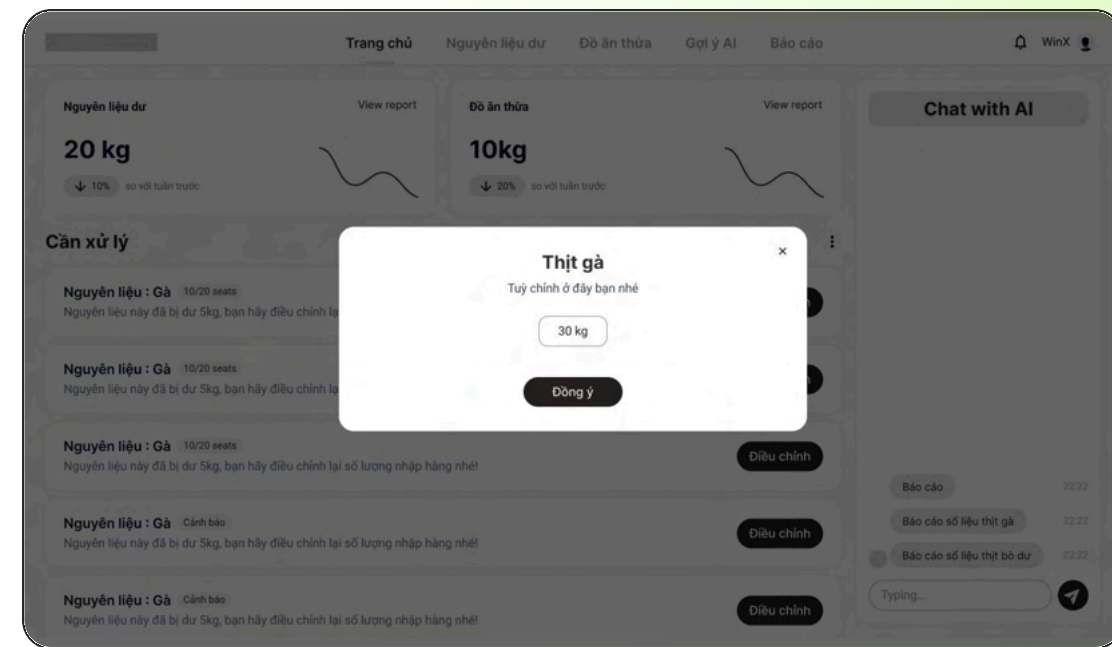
Trang chủ Nguyên liệu dư Đồ ăn thừa Gợi ý AI Báo cáo

WinX

Nguyên liệu dư

View report

20 kg

10% so với tuần trước

Đồ ăn thừa

View report

10kg

20% so với tuần trước

Chat with AI

Cần xử lý

Nguyên liệu : Gà 10/20 seats

Nguyên liệu này đã bị dư 5kg, bạn hãy điều chỉnh lạ

Nguyên liệu : Gà 10/20 seats

Nguyên liệu này đã bị dư 5kg, bạn hãy điều chỉnh lạ

Nguyên liệu : Gà 10/20 seats

Nguyên liệu này đã bị dư 5kg, bạn hãy điều chỉnh lại số lượng nhập hàng nhé!

Điều chỉnh

Nguyên liệu : Gà Cảnh báo

Nguyên liệu này đã bị dư 5kg, bạn hãy điều chỉnh lại số lượng nhập hàng nhé!

Điều chỉnh

Nguyên liệu : Gà Cảnh báo

Nguyên liệu này đã bị dư 5kg, bạn hãy điều chỉnh lại số lượng nhập hàng nhé!

Điều chỉnh

×

Thịt gà

Tuỳ chỉnh ở đây bạn nhé

30 kg

Đồng ý

Báo cáo 22:22

Báo cáo số liệu thịt gà 22:22

Báo cáo số liệu thịt bò dư 22:22

Typing...